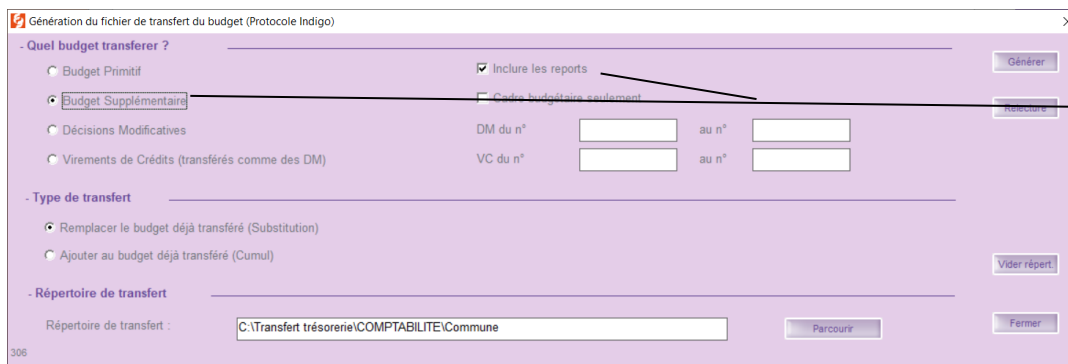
Génération du fichier de transfert du budget (Protocole Indigo)

- Quel budget transferer ?

Budget Primitif

Inclure les reports

Générer

Budget Supplémentaire

Cadre budgétaire seulement

Relecture

Décisions Modificatives

DM du n°

au n°

Virements de Crédits (transférés comme des DM)

VC du n°

au n°

- Type de transfert

Remplacer le budget déjà transféré (Substitution)

Ajouter au budget déjà transféré (Cumul)

Vider répert

- Répertoire de transfert

Répertoire de transfert :

C:\Transfert trésorerie\COMPTABILITE\Commune

Parcourir

Fermer

306